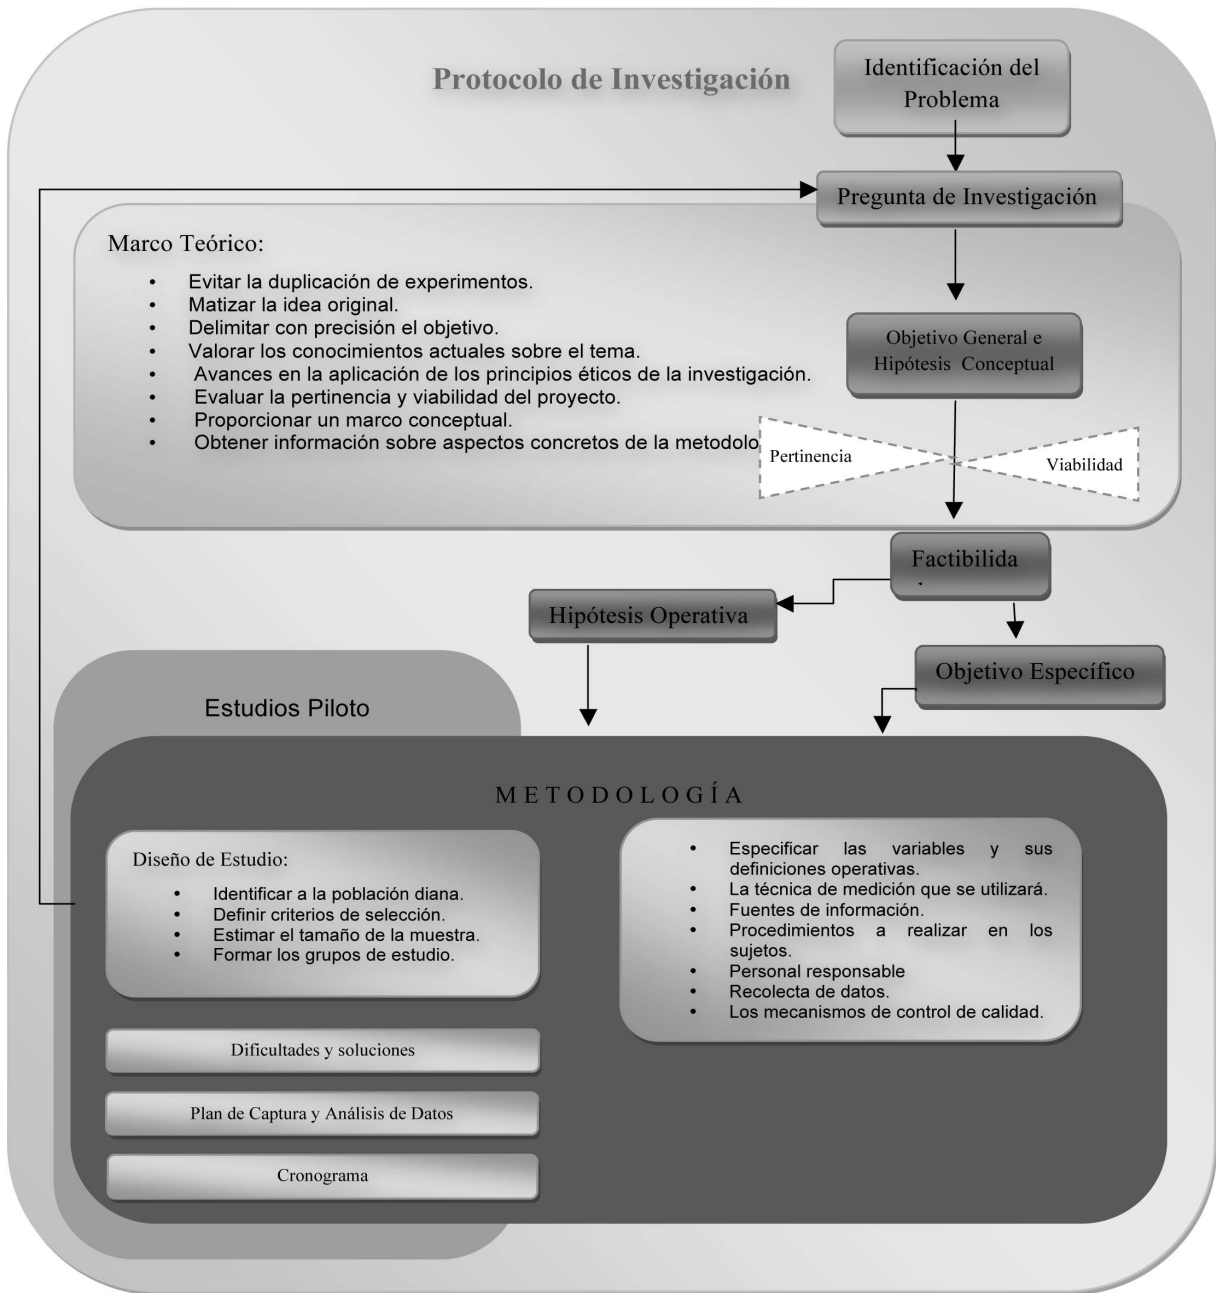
Protocolo de Investigación

Identificación del Problema

Pregunta de Investigación

Marco Teórico:

- Evitar la duplicación de experimentos.
- Matizar la idea original.
- Delimitar con precisión el objetivo.
- Valorar los conocimientos actuales sobre el tema.
- Avances en la aplicación de los principios éticos de la investigación.
- Evaluar la pertinencia y viabilidad del proyecto.
- Proporcionar un marco conceptual.
- Obtener información sobre aspectos concretos de la metodolo

Objetivo General e Hipótesis Conceptual

Pertinencia

Viabilidad

Factibilida

Hipótesis Operativa

Objetivo Específico

Estudios Piloto

METODOLOGÍA

Diseño de Estudio:

- Identificar a la población diana.
- Definir criterios de selección.
- Estimar el tamaño de la muestra.
- Formar los grupos de estudio.

- Especificar las variables y sus definiciones operativas.
- La técnica de medición que se utilizará.
- Fuentes de información.
- Procedimientos a realizar en los sujetos.
- Personal responsable
- Recolecta de datos.
- Los mecanismos de control de calidad.

Dificultades y soluciones

Plan de Captura y Análisis de Datos

Cronograma